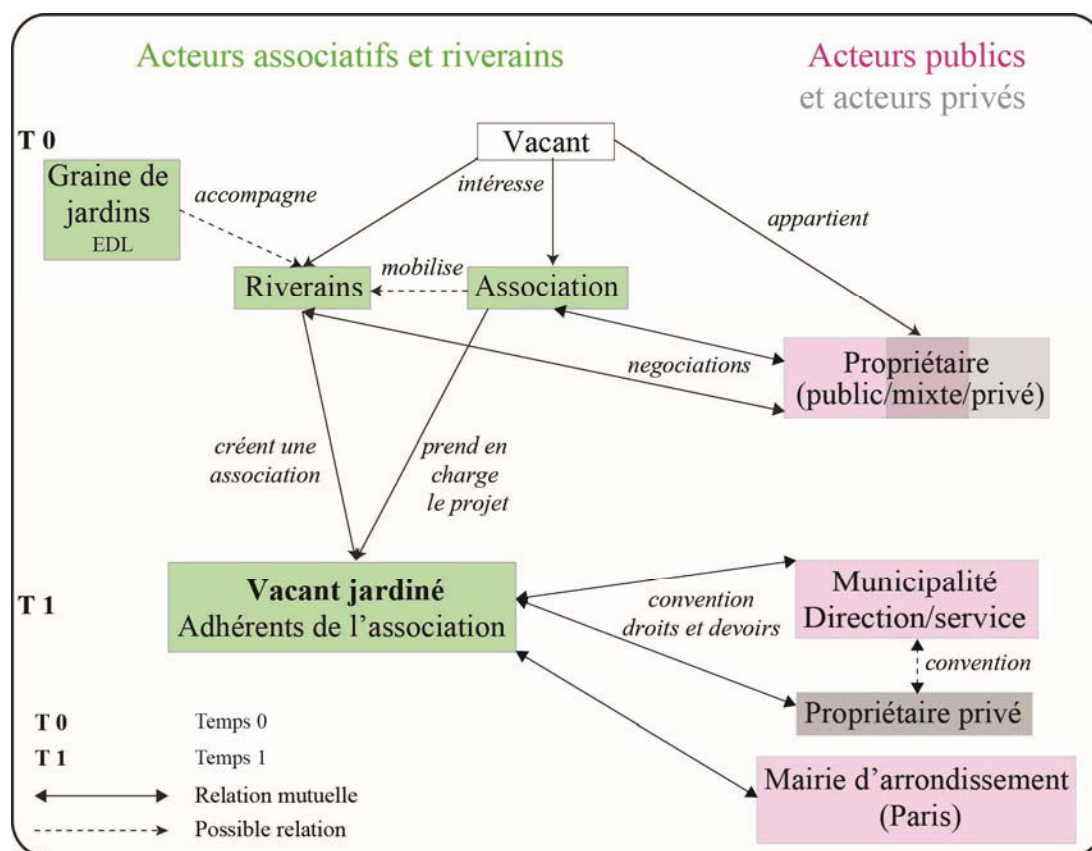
Acteurs associatifs et riverains

Acteurs publics
et acteurs privés

T 0

Vacant

Graine de jardins
EDL

accompagne

intéresse

appartient

Riverains

mobilise

Association

negociations

Propriétaire
(public/mixte/privé)

créent une association

prend en charge le projet

T 1

Vacant jardiné
Adhérents de l'association

convention
droits et devoirs

Municipalité
Direction/service

convention

Propriétaire privé

Mairie d'arrondissement
(Paris)

T 0 Temps 0
T 1 Temps 1
Relation mutuelle
Possible relation